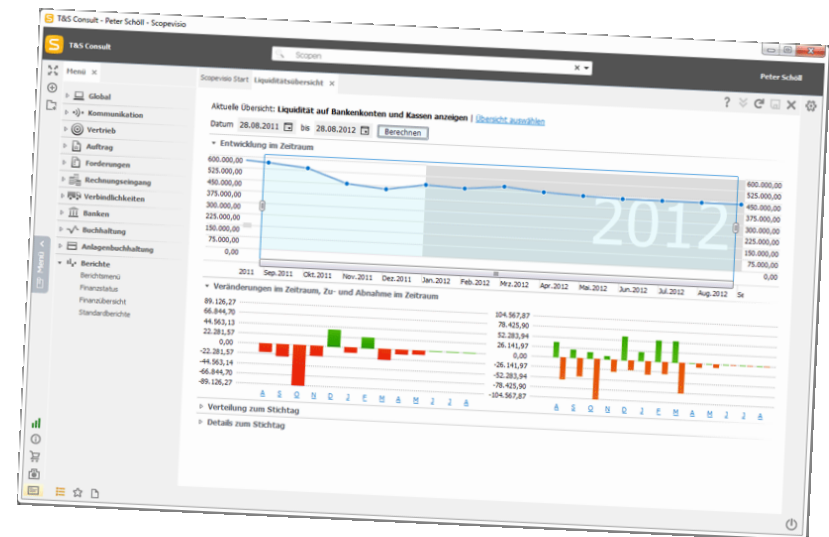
T&S Consult - Peter Schöll - Scopevisio

T&S Consult

Scopen

Peter Schöll

Menü

Global
Kommunikation
Vertrieb
Auftrag
Forderungen
Rechnungseingang
Verbindlichkeiten
Banken
Buchhaltung
Anlagenbuchhaltung
Berichte
Berichtsmenü
Finanzstatus
Finanzübersicht
Standardberichte

Menü

Scopevisio Start
Liquiditätsübersicht

Aktuelle Übersicht: Liquidität auf Bankenkonten und Kassen anzeigen | Übersicht auswählen

Datum 28.08.2011 bis 28.08.2012 Berechnen

Entwicklung im Zeitraum

600.000,00
525.000,00
450.000,00
375.000,00
300.000,00
225.000,00
150.000,00
75.000,00
0,00

2012

2011 Sep.2011 Okt.2011 Nov.2011 Dez.2011 Jan.2012 Feb.2012 Mrz.2012 Apr.2012 Mai.2012 Jun.2012 Jul.2012 Aug.2012 Se

Veränderungen im Zeitraum, Zu- und Abnahme im Zeitraum

89.126,27
66.844,70
44.563,13
22.281,57
-22.281,57
-44.563,14
-66.844,70
-89.126,27

A S O N D J F M A M J J A

104.567,87
78.425,90
52.283,94
26.141,97
0,00
-26.141,97
-52.283,94
-78.425,90
-104.567,87

A S O N D J F M A M J J A

Verteilung zum Stichtag

Details zum Stichtag